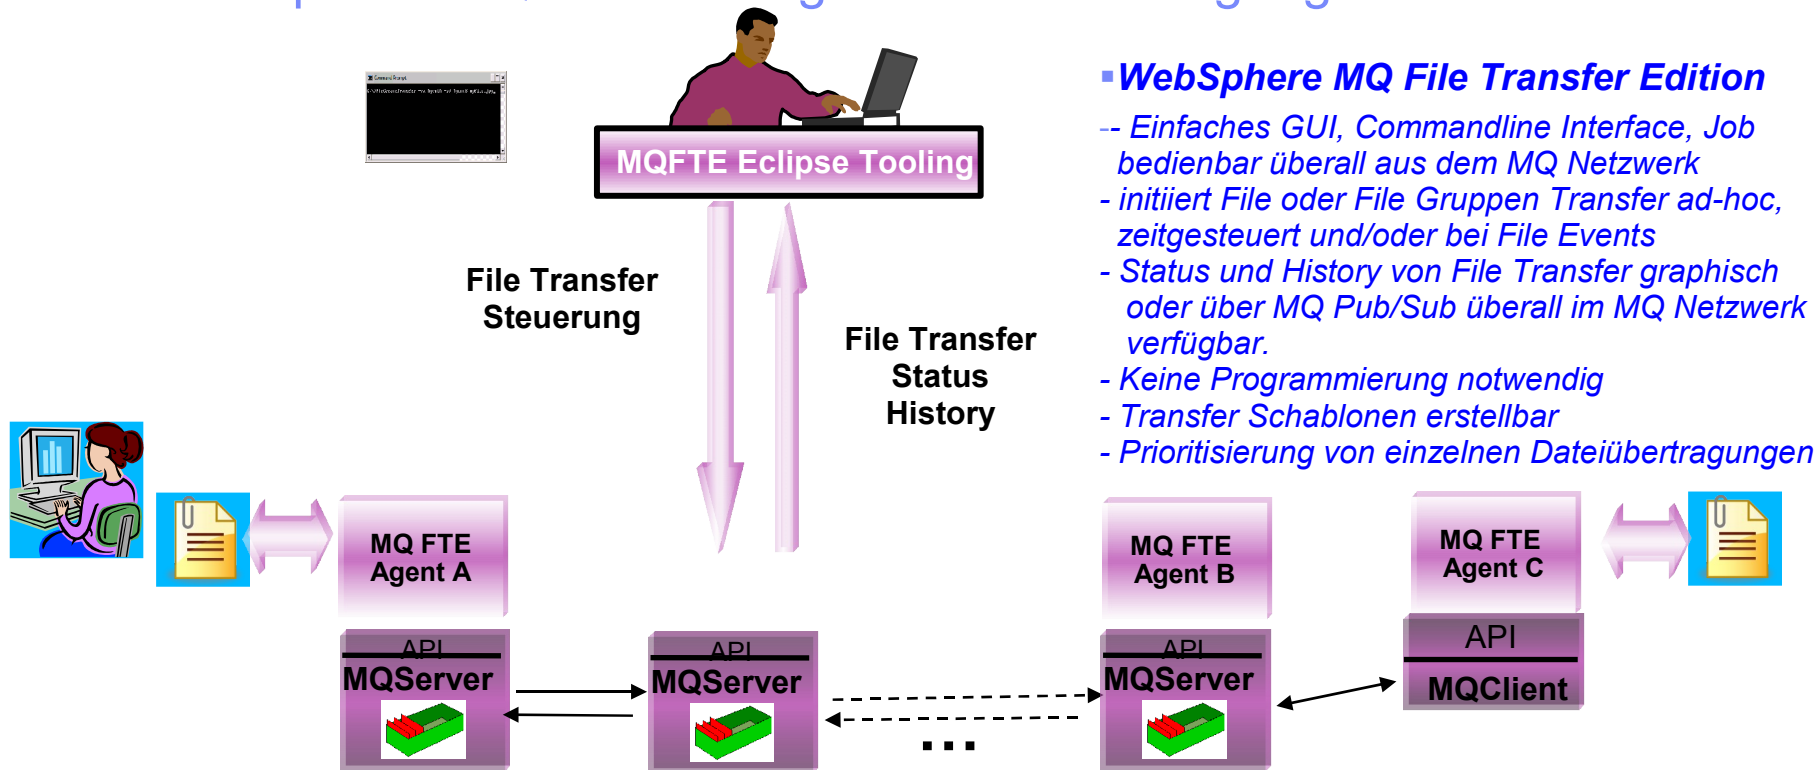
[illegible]

MQFTE Eclipse Tooling

File Transfer Steuerung

File Transfer Status History

▪WebSphere MQ File Transfer Edition
-- Einfaches GUI, Commandline Interface, Job bedienbar überall aus dem MQ Netzwerk
- initiiert File oder File Gruppen Transfer ad-hoc, zeitgesteuert und/oder bei File Events
- Status und History von File Transfer graphisch oder über MQ Pub/Sub überall im MQ Netzwerk verfügbar.
- Keine Programmierung notwendig
- Transfer Schablonen erstellbar
- Prioritisierung von einzelnen Dateiübertragungen

MQ FTE Agent A

MQ FTE Agent B

MQ FTE Agent C

API
MQServer

API
MQServer

API
MQServer

API
MQClient

...